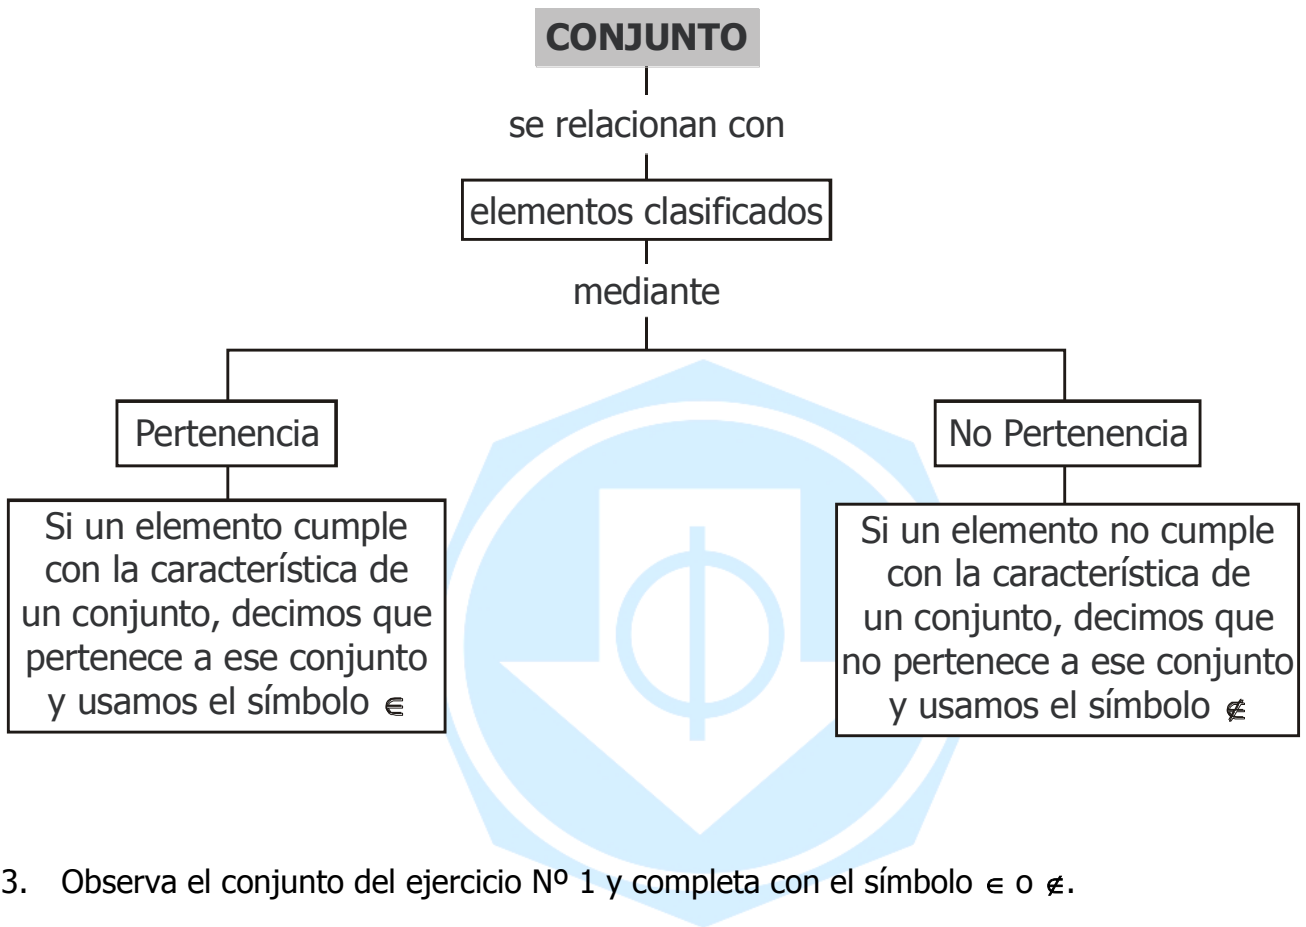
CONJUNTO

se relacionan con

elementos clasificados

mediante

Pertenencia

No Pertenencia

Si un elemento cumple con la característica de un conjunto, decimos que pertenece a ese conjunto y usamos el símbolo $\in$

Si un elemento no cumple con la característica de un conjunto, decimos que no pertenece a ese conjunto y usamos el símbolo $\notin$

3. Observa el conjunto del ejercicio Nº 1 y completa con el símbolo $\in$ o $\notin$.